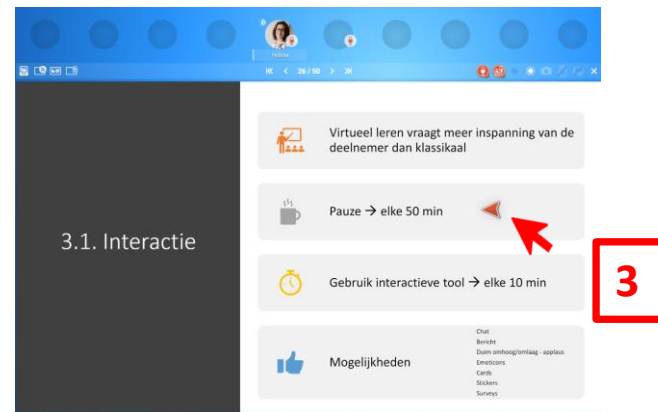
Helene

26 / 50

3.1. Interactie

Virtueel leren vraagt meer inspanning van de deelnemer dan klassikaal

Pauze → elke 50 min

Gebruik interactieve tool → elke 10 min

Mogelijkheden

Chat
Bericht
Duim omhoog/omlaag - applaus
Emoticons
Cards
Stickers
Surveys

3